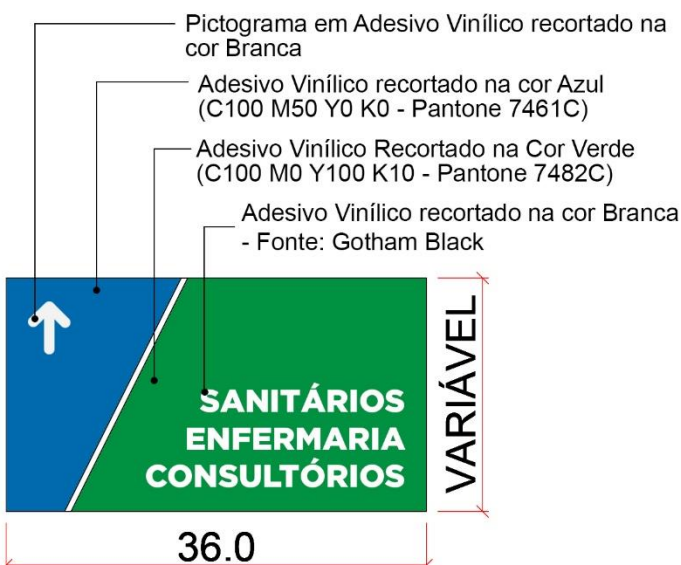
Pictograma em Adesivo Vinílico recortado na cor Branca

Adesivo Vinílico recortado na cor Azul (C100 M50 Y0 K0 - Pantone 7461C)

Adesivo Vinílico Recortado na Cor Verde (C100 M0 Y100 K10 - Pantone 7482C)

Adesivo Vinílico recortado na cor Branca - Fonte: Gotham Black

SANITÁRIOS
ENFERMARIA
CONSULTÓRIOS

VARIÁVEL

36.0